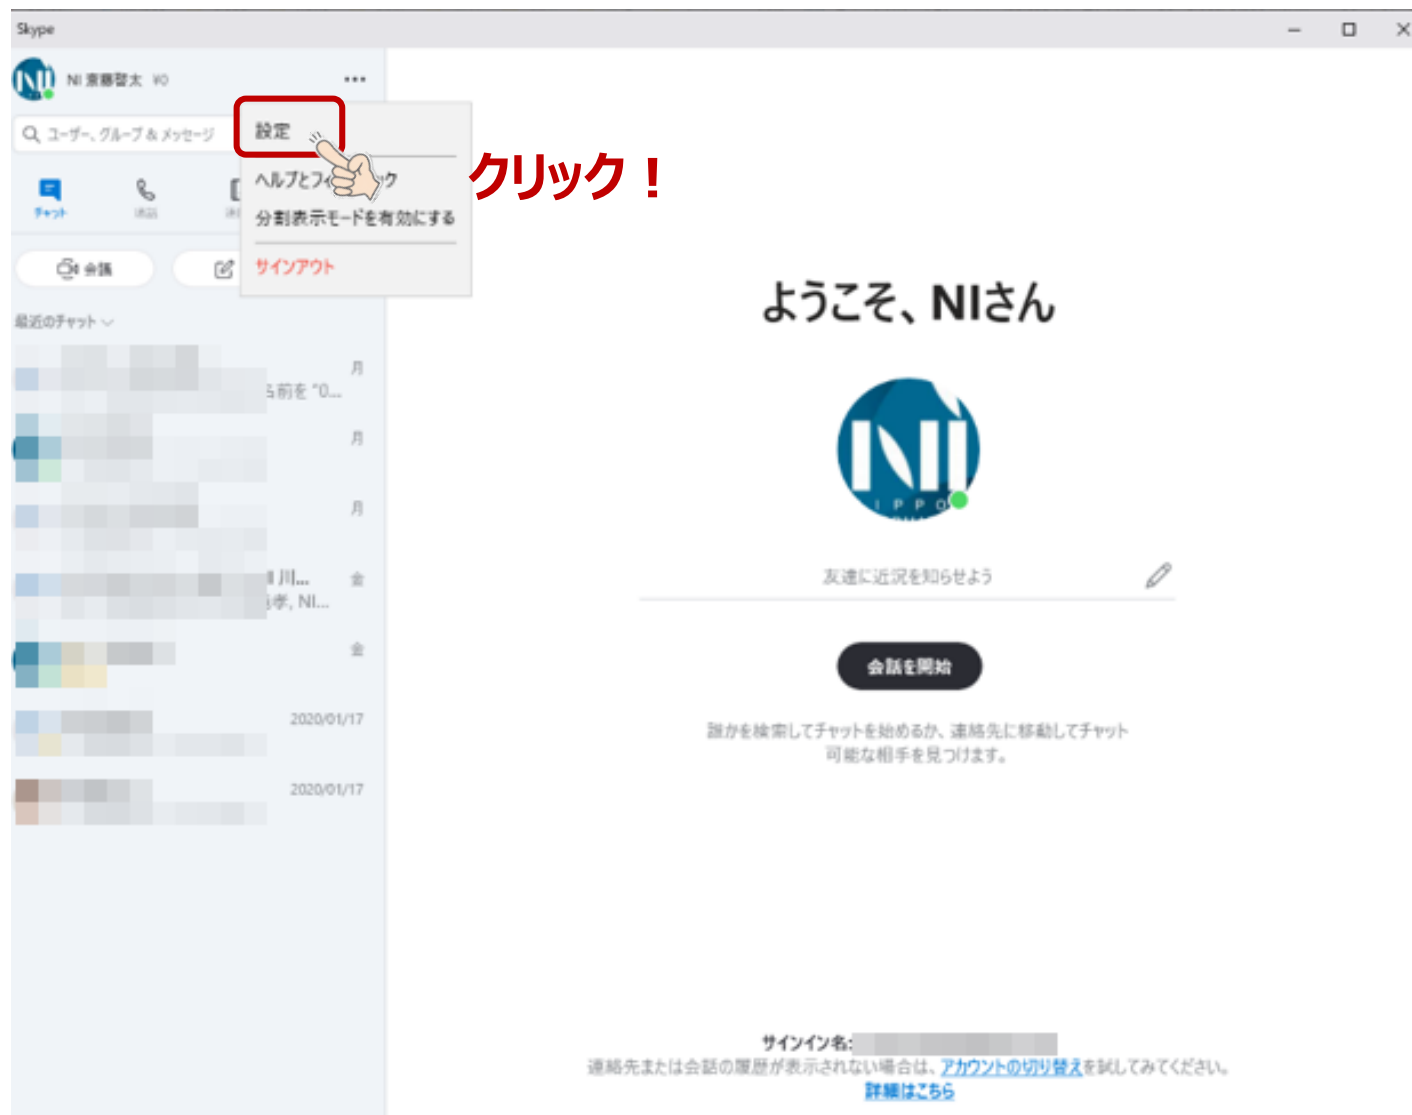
Skype

NI 斎藤督太 ¥0

ユーザー、グループ & メッセージ

チャット 通話

会議

最近のチャット

設定

ヘルプとフィ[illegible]ック

分割表示モードを有効にする

サインアウト

クリック！

月

名前を "O...

月

月

金

川...

孝, NI...

金

2020/01/17

2020/01/17

ようこそ、NIさん

NI

IPPO

友達に近況を知らせよう

会話を開始

誰かを検索してチャットを始めるか、連絡先に移動してチャット可能な相手を見つけます。

サインイン名: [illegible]

連絡先または会話の履歴が表示されない場合は、アカウントの切り替えを試してみてください。

詳細はこちら